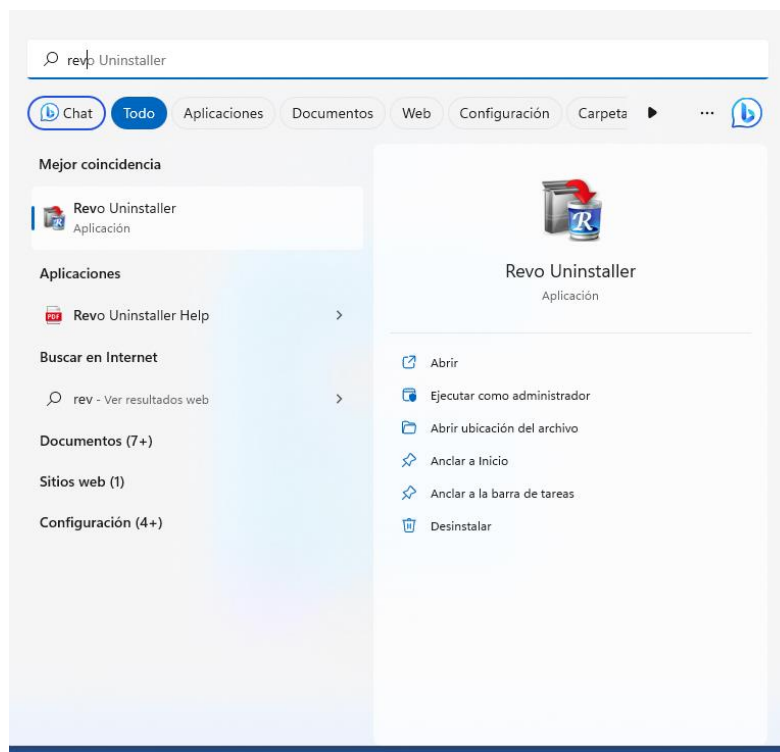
revo Uninstaller

Chat Todo Aplicaciones Documentos Web Configuración Carpeta ...

Mejor coincidencia

Revo Uninstaller
Aplicación

Aplicaciones

Revo Uninstaller Help

Buscar en Internet

rev - Ver resultados web

Documentos (7+)

Sitios web (1)

Configuración (4+)

R

Revo Uninstaller
Aplicación

Abrir

Ejecutar como administrador

Abrir ubicación del archivo

Anclar a Inicio

Anclar a la barra de tareas

Desinstalar